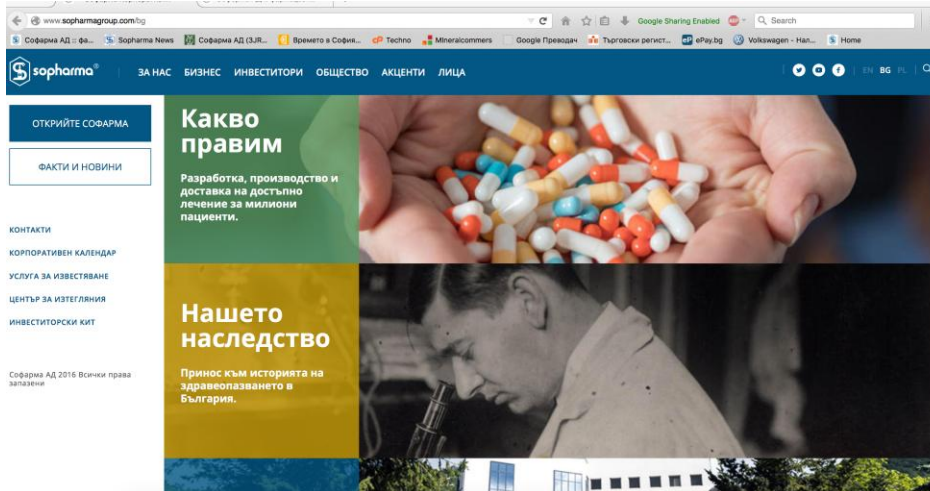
www.sopharmagroup.com/bg

Google Sharing Enabled

Search

Софарма АД :: фа... Sopharma News Софарма АД (3JR... Времето в София... Techno Mineralcommers Google Преводач Търговски регист... ePay.bg Volkswagen - Han... Home

sopharma

ЗА НАС БИЗНЕС ИНВЕСТИТОРИ ОБЩЕСТВО АКЦЕНТИ ЛИЦА

EN BG PL

ОТКРИЙТЕ СОФАРМА

ФАКТИ И НОВИНИ

КОНТАКТИ

КОРПОРАТИВЕН КАЛЕНДАР

УСЛУГА ЗА ИЗВЕСТЯВАНЕ

ЦЕНТЪР ЗА ИЗТЕГЛЯНИЯ

ИНВЕСТИТОРСКИ КИТ

Софарма АД 2016 Всички права запазени

Какво правим

Разработка, производство и доставка на достъпно лечение за милиони пациенти.

Нашето наследство

Принос към историята на здравеопазването в България.